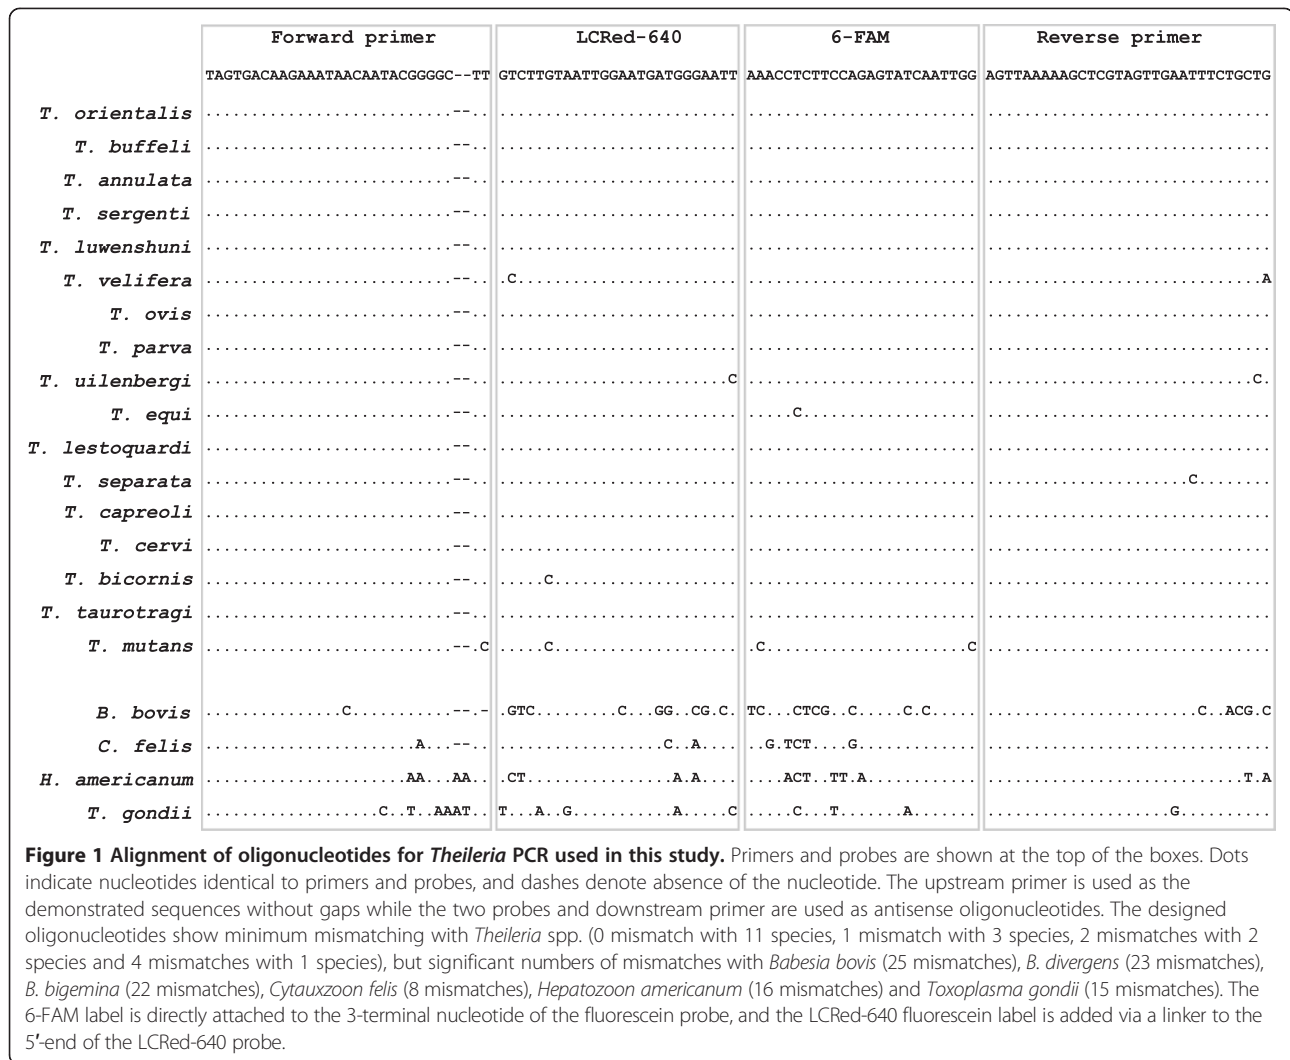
| | Forward primer | LCRed-640 | 6-FAM | Reverse primer |
|---|---|---|---|---|
| | TAGTGACAAGAAATAACAATACGGGGC--TT | GTCTTGTAATTGGAATGATGGGAATT | AAACCTCTTCCAGAGTATCAATTGG | AGTTAAAAAGCTCGTAGTTGAATTTCTGCTG |
| T. orientalis | .............................--.. | .......................... | ......................... | ............................... |
| T. buffeli | .............................--.. | .......................... | ......................... | ............................... |
| T. annulata | .............................--.. | .......................... | ......................... | ............................... |
| T. sergenti | .............................--.. | .......................... | ......................... | ............................... |
| T. luwenshuni | .............................--.. | .......................... | ......................... | ............................... |
| T. velifera | .............................--.. | .C........................ | ......................... | ..............................A |
| T. ovis | .............................--.. | .......................... | ......................... | ............................... |
| T. parva | .............................--.. | .......................... | ......................... | ............................... |
| T. uilenbergi | .............................--.. | .........................C | ......................... | .............................C. |
| T. equi | .............................--.. | .......................... | ....C.................... | ............................... |
| T. lestoquardi | .............................--.. | .......................... | ......................... | ............................... |
| T. separata | .............................--.. | .......................... | ......................... | ......................C........ |
| T. capreoli | .............................--.. | .......................... | ......................... | ............................... |
| T. cervi | .............................--.. | .......................... | ......................... | ............................... |
| T. bicornis | .............................--.. | .....C.................... | ......................... | ............................... |
| T. taurotragi | .............................--.. | .......................... | ......................... | ............................... |
| T. mutans | .............................--.C | .....C.................... | .C.......................C | ............................... |
| B. bovis | ...............C.............--.- | .GTC.........C...GG..CG.C. | TC...CTCG..C.....C.C..... | .......................C..ACG.C |
| C. felis | ......................A...--.. | ...................C..A.... | ..G.TCT.....G............ | ............................... |
| H. americanum | ......................AA...AA.. | .CT.................A.A.... | ....ACT..TT.A............ | .............................T.A |
| T. gondii | ....................C..T..AAAT.. | T...A..G...........A.....C | .....C....T.......A...... | ....................G.......... |

**Figure 1 Alignment of oligonucleotides for *Theileria* PCR used in this study.** Primers and probes are shown at the top of the boxes. Dots indicate nucleotides identical to primers and probes, and dashes denote absence of the nucleotide. The upstream primer is used as the demonstrated sequences without gaps while the two probes and downstream primer are used as antisense oligonucleotides. The designed oligonucleotides show minimum mismatching with *Theileria* spp. (0 mismatch with 11 species, 1 mismatch with 3 species, 2 mismatches with 2 species and 4 mismatches with 1 species), but significant numbers of mismatches with *Babesia bovis* (25 mismatches), *B. divergens* (23 mismatches), *B. bigemina* (22 mismatches), *Cytauxzoon felis* (8 mismatches), *Hepatozoon americanum* (16 mismatches) and *Toxoplasma gondii* (15 mismatches). The 6-FAM label is directly attached to the 3-terminal nucleotide of the fluorescein probe, and the LCRed-640 fluorescein label is added via a linker to the 5′-end of the LCRed-640 probe.